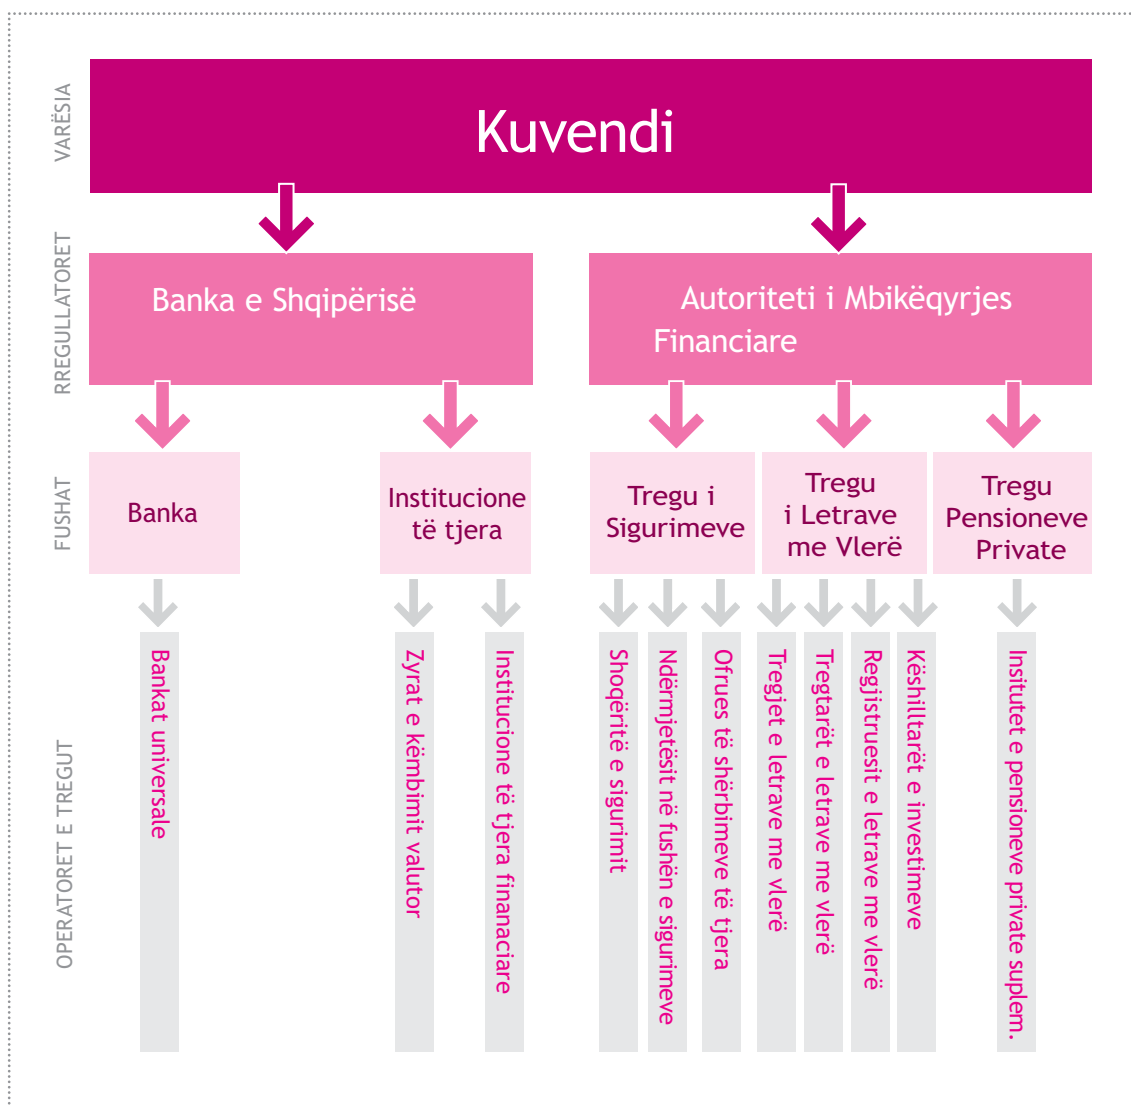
VARËSIA

Kuvendi

RREGULLATORET

Banka e Shqipërisë

Autoriteti i Mbikëqyrjes Financiare

FUSHAT

Banka

Institucione të tjera

Tregu i Sigurimeve

Tregu i Letrave me Vlerë

Tregu Pensioneve Private

OPERATORET E TREGUT

Bankat universale

Zyrat e këmbimit valutor

Institucione të tjera financiare

Shoqëritë e sigurimit

Ndërmjetësit në fushën e sigurimeve

Ofrues të shërbimeve të tjera

Tregjet e letrave me vlerë

Tregtarët e letrave me vlerë

Regjistruesit e letrave me vlerë

Këshilltarët e investimeve

Insitutet e pensioneve private suplem.